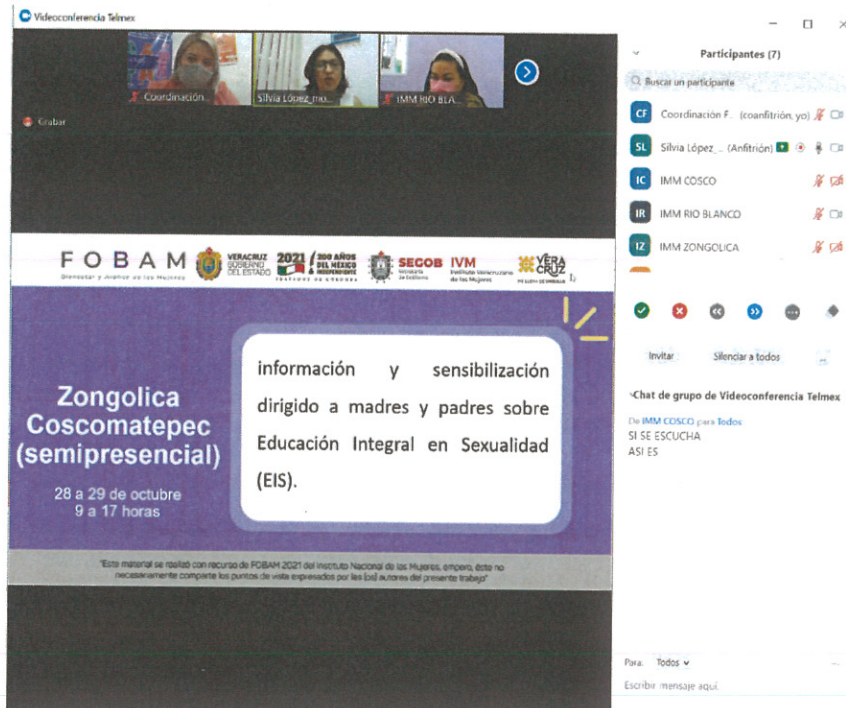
Videoconferencia Telmex

Coordinación...

Silvia López_mu...

IMM RIO BLA...

Grabar

FOBAM

Bienestar y Avance de las Mujeres

VERACRUZ GOBIERNO DEL ESTADO

2021 200 AÑOS DEL MÉXICO INDEPENDIENTE

SECOB Secretaría de Gobierno

IVM Instituto Veracruzano de las Mujeres

VERACRUZ

Zongolica Coscomatepec (semipresencial)

28 a 29 de octubre
9 a 17 horas

información y sensibilización dirigido a madres y padres sobre Educación Integral en Sexualidad (EIS).

"Este material se realizó con recurso de FOBAM 2021 del Instituto Nacional de las Mujeres, empero, éste no necesariamente comparte los puntos de vista expresados por las (os) autoras del presente trabajo"

Participantes (7)

Buscar un participante

CF Coordinación F... (coanfitrión, yo)

SL Silvia López_... (Anfitrión)

IC IMM COSCO

IR IMM RIO BLANCO

IZ IMM ZONGOLICA

Invitar

Silenciar a todos

Chat de grupo de Videoconferencia Telmex

De IMM COSCO para Todos
SI SE ESCUCHA
ASI ES

Para: Todos

Escribir mensaje aquí